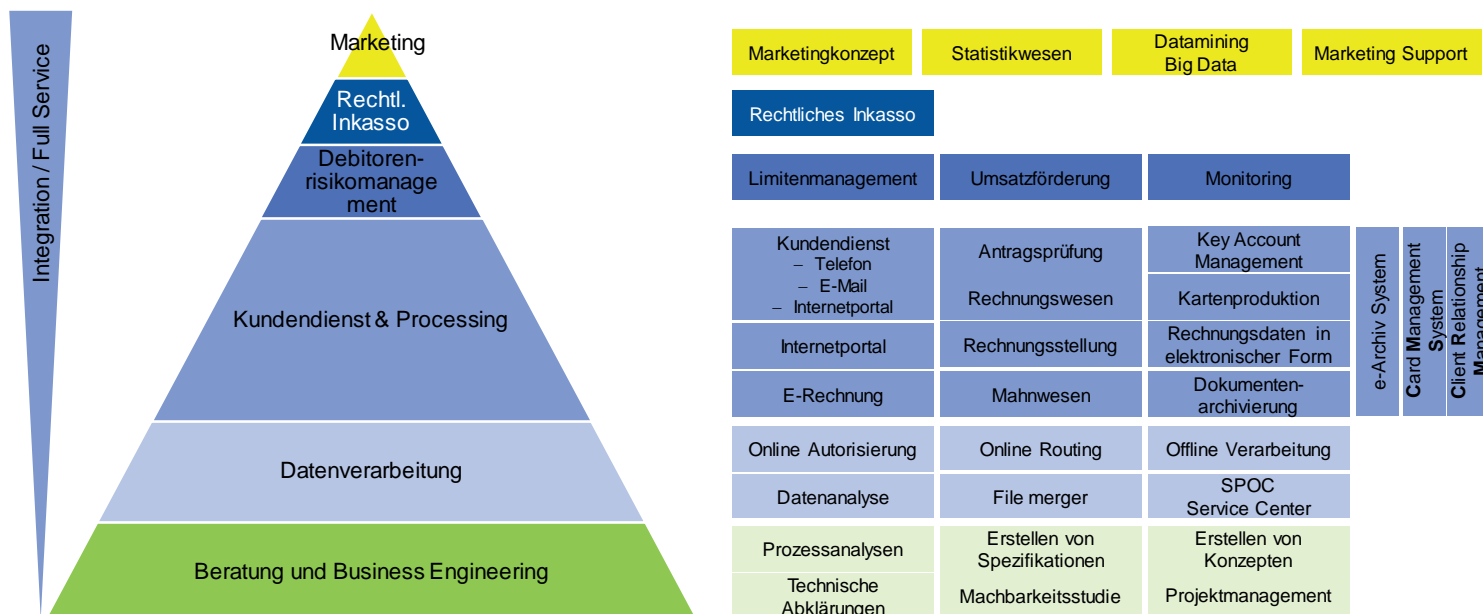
Integration / Full Service

Marketing

Rechtl. Inkasso

Debitorenrisikomanagement

Kundendienst & Processing

Datenverarbeitung

Beratung und Business Engineering

| Marketingkonzept | Statistikwesen | Datamining Big Data | Marketing Support |
|---|---|---|---|

Rechtliches Inkasso

| Limitenmanagement | Umsatzförderung | Monitoring |
|---|---|---|

| Kundendienst – Telefon – E-Mail – Internetportal | Antragsprüfung | Key Account Management |
|---|---|---|
| | Rechnungswesen | Kartenproduktion |
| Internetportal | Rechnungsstellung | Rechnungsdaten in elektronischer Form |
| E-Rechnung | Mahnwesen | Dokumentenarchivierung |

e-Archiv System

Card Management System

Client Relationship Management

| Online Autorisierung | Online Routing | Offline Verarbeitung |
|---|---|---|
| Datenanalyse | File merger | SPOC Service Center |

| Prozessanalysen | Erstellen von Spezifikationen | Erstellen von Konzepten |
|---|---|---|
| Technische Abklärungen | Machbarkeitsstudie | Projektmanagement |